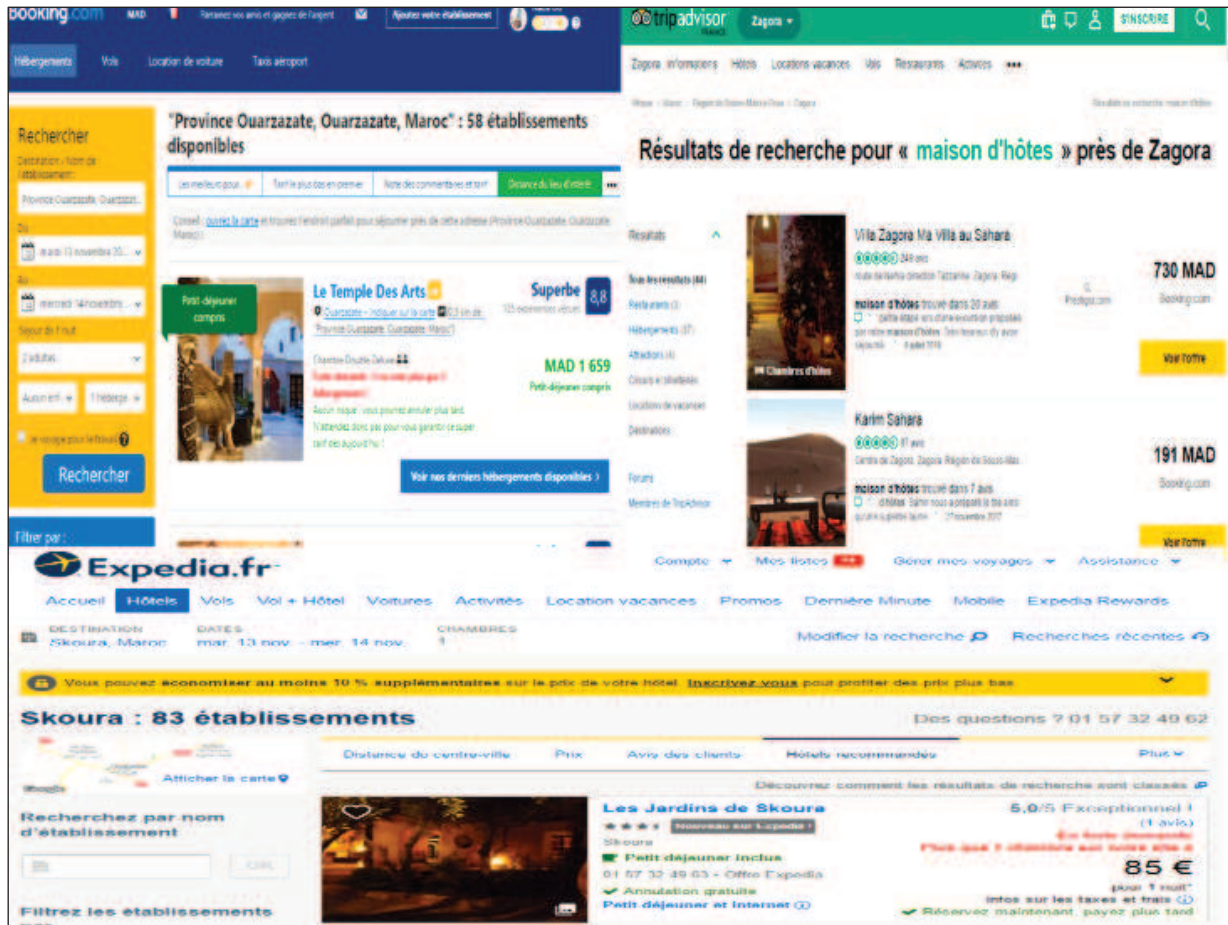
Booking.com MAD Parrainez vos amis et gagnez de l'argent Ajoutez votre établissement

Hébergements Vols Location de voiture Taxis aéroport

Rechercher
Destination / Nom de l'établissement :
Province Ouarzazate, Ouarzazat
Du
mardi 13 novembre 20
Au
mercredi 14 novembre
Séjour de 1 nuit
2 adultes
Aucun enf 1 hébergement
Je voyage pour le travail
Rechercher

Filtrer par :

"Province Ouarzazate, Ouarzazate, Maroc" : 58 établissements disponibles

Les meilleurs pour Tarif le plus bas en premier Note des commentaires et tarif Distance du lieu d'intérêt

Conseil : ouvrez la carte et trouvez l'endroit parfait pour séjourner près de cette adresse (Province Ouarzazate, Ouarzazate, Maroc)

Petit-déjeuner compris

Le Temple Des Arts
Ouarzazate – Indiquer sur la carte 0,3 km de "Province Ouarzazate, Ouarzazate, Maroc"
Superbe 8,8
125 expériences vécues
Chambre Double Deluxe
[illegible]
Aucun risque : vous pouvez annuler plus tard. N'attendez donc pas pour vous garantir ce super tarif dès aujourd'hui !
MAD 1 659
Petit-déjeuner compris
Voir nos derniers hébergements disponibles ›

tripadvisor Zagora SINSCRIRE

Zagora : informations Hôtels Locations vacances Vols Restaurants Activités •••

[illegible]

Résultats de recherche pour « maison d'hôtes » près de Zagora

Résultats
Tous les résultats (44)
Restaurants (3)
Hébergements (37)
Attractions (4)
Circuits et billetteries
Locations de vacances
Destinations
Forums
Membres de TripAdvisor

Villa Zagora Ma Villa au Sahara
248 avis
route de tamegroute direction Tamrarine, Zagora, Régi
maison d'hôtes trouvé dans 20 avis
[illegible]
Chambres d'hôtes
Prestigia.com
730 MAD
Booking.com
Voir l'offre

Karim Sahara
97 avis
Centre de Zagora, Zagora, Région de Souss-Massa
maison d'hôtes trouvé dans 7 avis
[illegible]
191 MAD
Booking.com
Voir l'offre

Expedia.fr
Compte Mes listes Gérer mes voyages Assistance
Accueil Hôtels Vols Vol + Hôtel Voitures Activités Location vacances Promos Dernière Minute Mobile Expedia Rewards
DESTINATION Skoura, Maroc DATES mar. 13 nov. - mer. 14 nov. CHAMBRES 1 Modifier la recherche Recherches récentes
Vous pouvez économiser au moins 10 % supplémentaires sur le prix de votre hôtel. Inscrivez-vous pour profiter des prix plus bas
Skoura : 83 établissements
Des questions ? 01 57 32 49 62
Afficher la carte
Distance du centre-ville Prix Avis des clients Hôtels recommandés Plus
Découvrez comment les résultats de recherche sont classés
Recherchez par nom d'établissement
OK
Filtrez les établissements
Les Jardins de Skoura
Nouveau sur Expedia !
Skoura
Petit déjeuner inclus
01 57 32 49 63 - Offre Expedia
Annulation gratuite
Petit déjeuner et Internet
5,0/5 Exceptionnel !
(1 avis)
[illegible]
Plus que 1 chambre sur notre site à
85 €
pour 1 nuit
Infos sur les taxes et frais
Réservez maintenant, payez plus tard